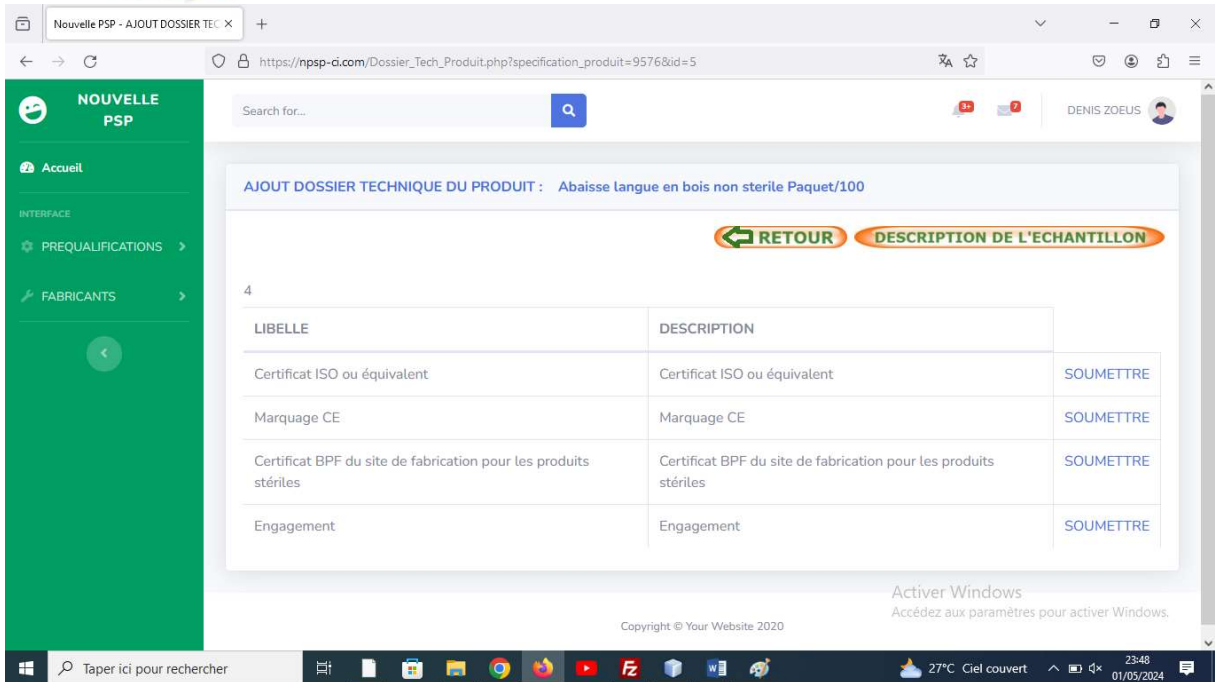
Nouvelle PSP - AJOUT DOSSIER TEC ×

https://npsp-ci.com/Dossier_Tech_Produit.php?specification_produit=9576&id=5

NOUVELLE PSP

Search for...

3+ 7

DENIS ZOEUS

Accueil

INTERFACE

PREQUALIFICATIONS >

FABRICANTS >

AJOUT DOSSIER TECHNIQUE DU PRODUIT : Abaisse langue en bois non sterile Paquet/100

RETOUR DESCRIPTION DE L'ECHANTILLON

4

| LIBELLE | DESCRIPTION | |
|---|---|---|
| Certificat ISO ou équivalent | Certificat ISO ou équivalent | SOUMETTRE |
| Marquage CE | Marquage CE | SOUMETTRE |
| Certificat BPF du site de fabrication pour les produits stériles | Certificat BPF du site de fabrication pour les produits stériles | SOUMETTRE |
| Engagement | Engagement | SOUMETTRE |

Activer Windows
Accédez aux paramètres pour activer Windows.

Copyright © Your Website 2020

Taper ici pour rechercher

27°C Ciel couvert 23:48 01/05/2024